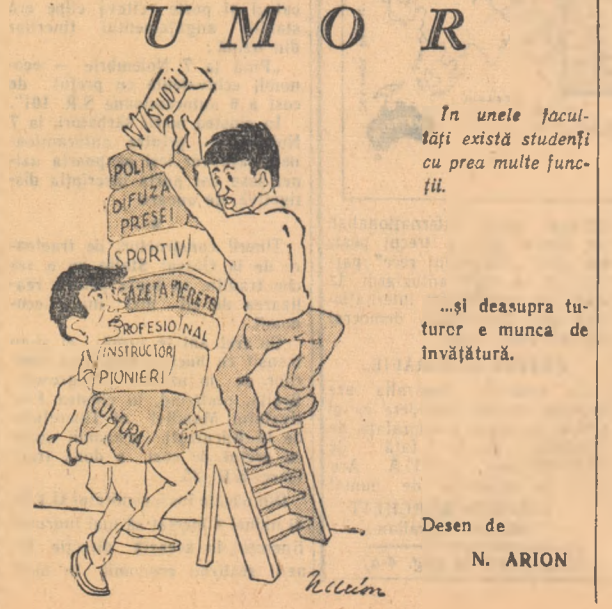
UMOR

STUDIU
POLIT
DIFUZA PRESEI
SPORTIV
GAZETA DE PERETE
PROFESIONAL
INSTRUCTORI
PIONIERI
CULTURA

Arion

În unele facultăţi există studenţi cu prea multe funcţii.

...şi deasupra tuturor e munca de învăţătură.

Desen de

N. ARION